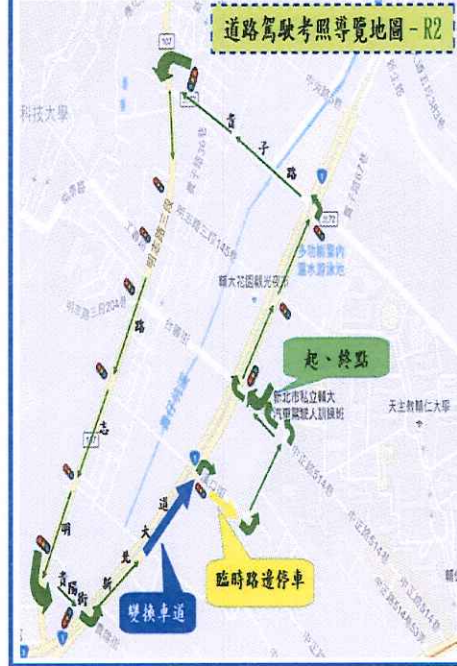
道路駕駛考照導覽地圖 - R2

科技大學

貴

子

路

多功能園內滯水游泳池

輔大花園觀光夜市

明志路三段

路

志

明

貴陽街

新

北

大

道

起、終點

新北市私立輔大汽車駕駛人訓練班

天主教輔仁大學

變換車道

臨時路邊停車